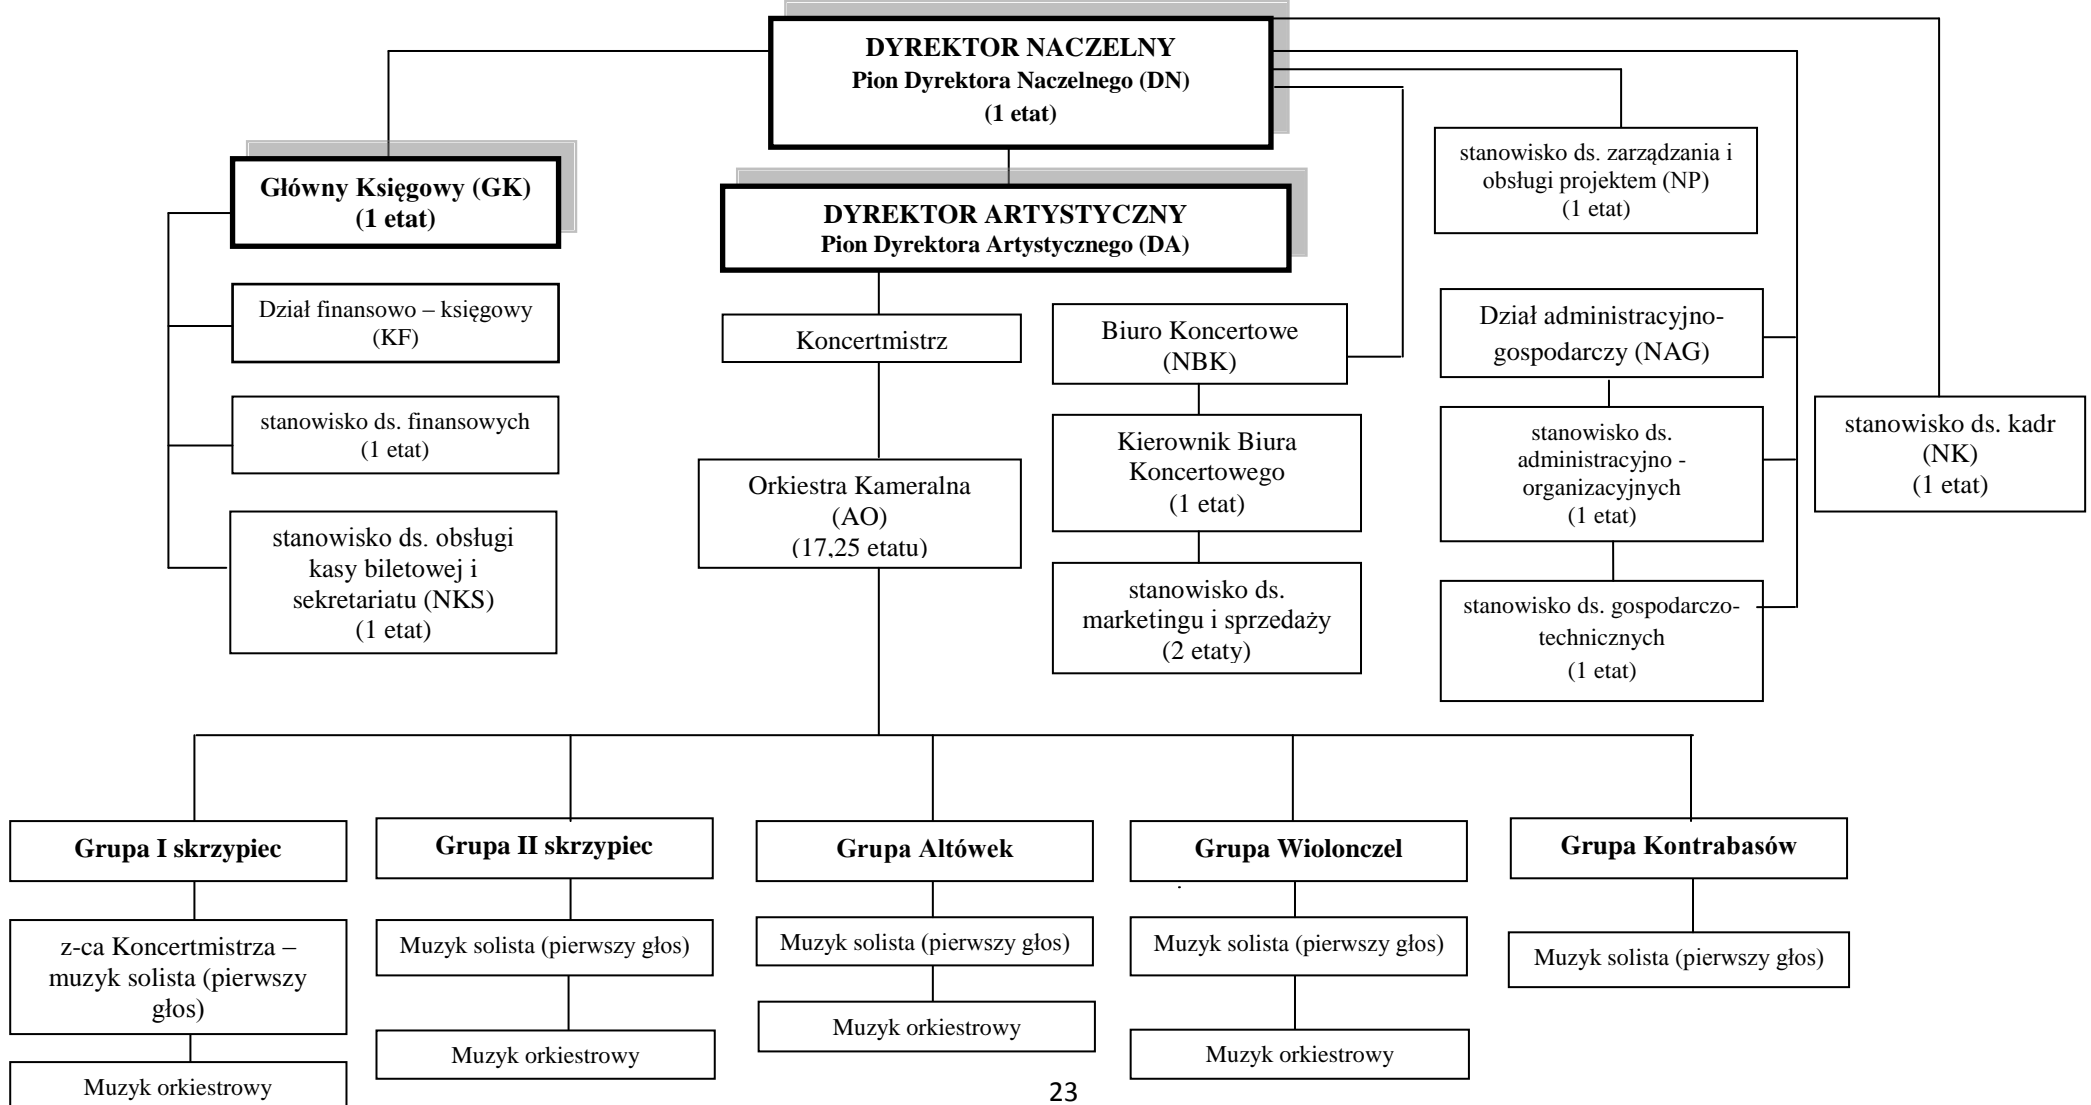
DYREKTOR NACZELNY
Pion Dyrektora Naczelnego (DN)
(1 etat)

Główny Księgowy (GK)
(1 etat)

Dział finansowo – księgowy (KF)

stanowisko ds. finansowych (1 etat)

stanowisko ds. obsługi kasy biletowej i sekretariatu (NKS) (1 etat)

DYREKTOR ARTYSTYCZNY
Pion Dyrektora Artystycznego (DA)

Koncertmistrz

Orkiestra Kameralna (AO) (17,25 etatu)

Biuro Koncertowe (NBK)

Kierownik Biura Koncertowego (1 etat)

stanowisko ds. marketingu i sprzedaży (2 etaty)

stanowisko ds. zarządzania i obsługi projektem (NP) (1 etat)

Dział administracyjno-gospodarczy (NAG)

stanowisko ds. administracyjno - organizacyjnych (1 etat)

stanowisko ds. gospodarczo-technicznych (1 etat)

stanowisko ds. kadr (NK) (1 etat)

Grupa I skrzypiec

z-ca Koncertmistrza – muzyk solista (pierwszy głos)

Muzyk orkiestrowy

Grupa II skrzypiec

Muzyk solista (pierwszy głos)

Muzyk orkiestrowy

Grupa Altówek

Muzyk solista (pierwszy głos)

Muzyk orkiestrowy

Grupa Wiolonczel

Muzyk solista (pierwszy głos)

Muzyk orkiestrowy

Grupa Kontrabasów

Muzyk solista (pierwszy głos)

23